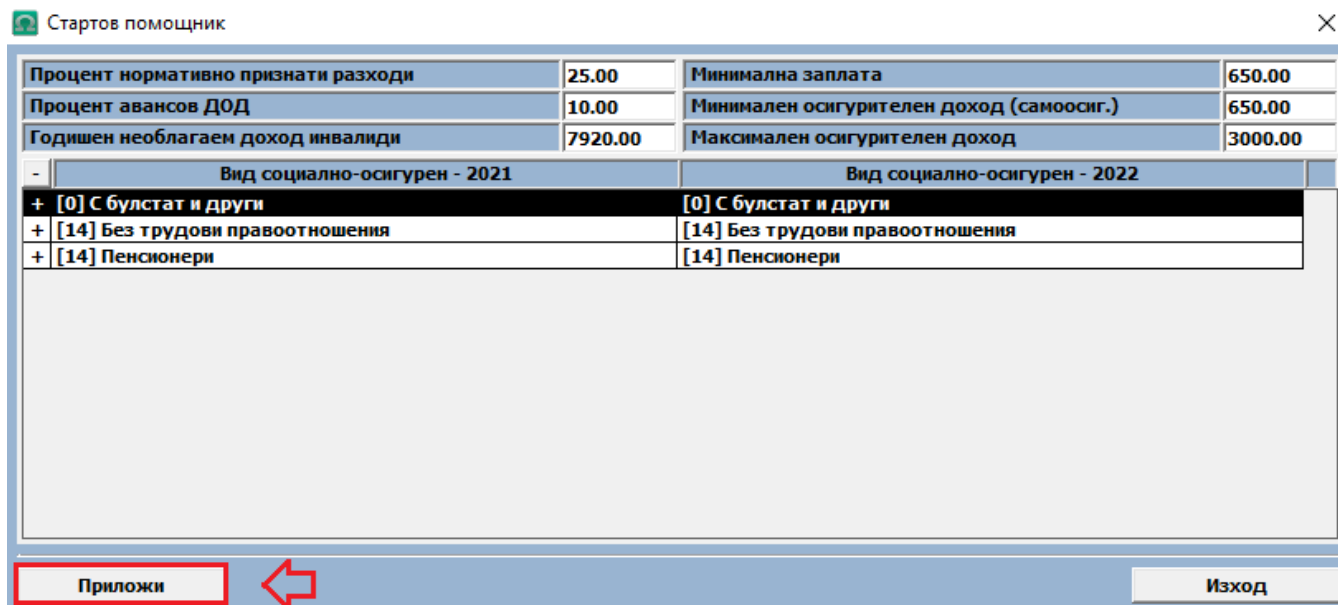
Стартов помощник

| Процент нормативно признати разходи | 25.00 | Минимална заплата | 650.00 |
|---|---|---|---|
| Процент авансов ДОД | 10.00 | Минимален осигурителен доход (самоосиг.) | 650.00 |
| Годишен необлагаем доход инвалиди | 7920.00 | Максимален осигурителен доход | 3000.00 |

| - | Вид социално-осигурен - 2021 | Вид социално-осигурен - 2022 |
|---|---|---|
| + | [0] С булстат и други | [0] С булстат и други |
| + | [14] Без трудови правоотношения | [14] Без трудови правоотношения |
| + | [14] Пенсионери | [14] Пенсионери |

Приложи

Изход